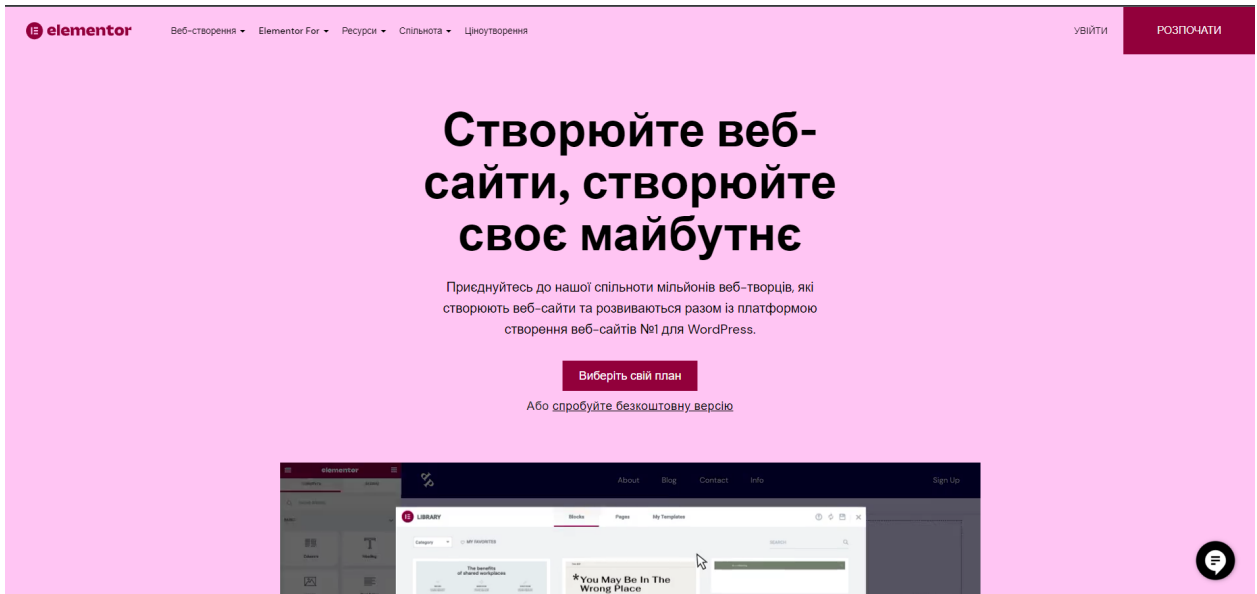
elementor Веб-створення ▾ Elementor For ▾ Ресурси ▾ Спільнота ▾ Ціноутворення УВІЙТИ РОЗПОЧАТИ

Створюйте веб-сайти, створюйте своє майбутнє

Приєднуйтесь до нашої спільноти мільйонів веб-творців, які створюють веб-сайти та розвиваються разом із платформою створення веб-сайтів №1 для WordPress.

Виберіть свій план

Або спробуйте безкоштовну версію

elementor

About Blog Contact Info Sign Up

LIBRARY Blocks Pages My Templates

Category MY FAVORITES Search

Columns Heading

The benefits of shared workplaces

You May Be In The Wrong Place